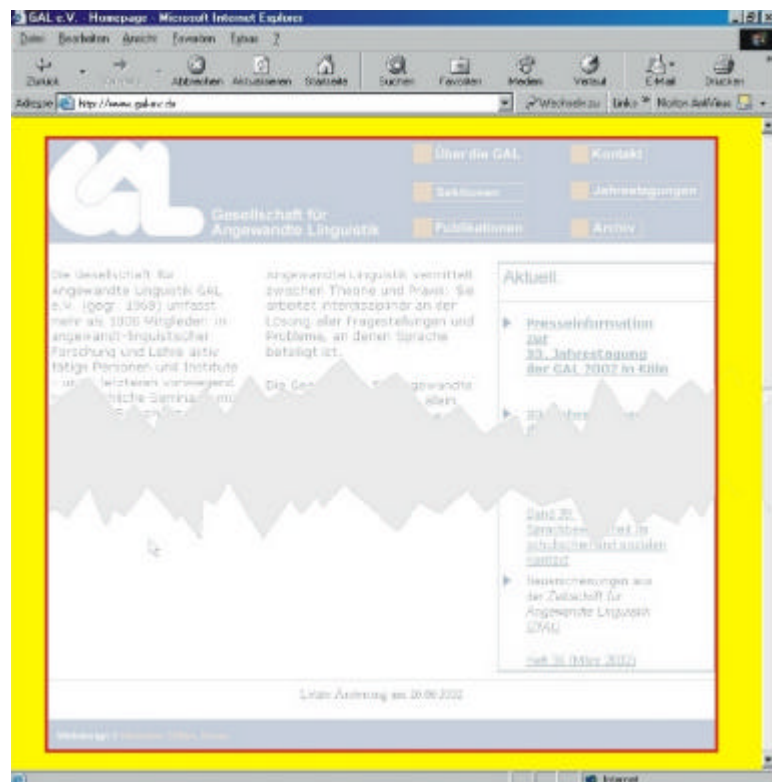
GAL e.V. - Homepage - Microsoft Internet Explorer

Datei Bearbeiten Ansicht Favoriten Extras ?

Zurück Vorwärts Abbrechen Aktualisieren Startseite Suchen Favoriten Medien Verlauf E-Mail Drucken

Adresse http://www.gal-ev.de

Wechseln zu Links » Norton AntiVirus

Gesellschaft für Angewandte Linguistik

Über die GAL
Kontakt
Sektionen
Jahrestagungen
Publikationen
Archiv

Die Gesellschaft für Angewandte Linguistik GAL e.V. (gegr. 1968) umfasst mehr als 1000 Mitglieder: in angewandt-linguistischer Forschung und Lehre aktiv tätige Personen und Institute ... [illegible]

Angewandte Linguistik vermittelt zwischen Theorie und Praxis: Sie arbeitet interdisziplinär an der Lösung aller Fragestellungen und Probleme, an denen Sprache beteiligt ist.

Die Ges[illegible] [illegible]gewandte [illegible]

Aktuell

Presseinformation zur 33. Jahrestagung der GAL 2002 in Köln

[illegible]

Band 35: Sprachbewusstheit in schulischen und sozialen Kontext

Neuerscheinungen aus der Zeitschrift für Angewandte Linguistik (ZfAL)

Heft 36 (März 2002)

Letzte Änderung am 20.06.2002

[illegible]

Internet